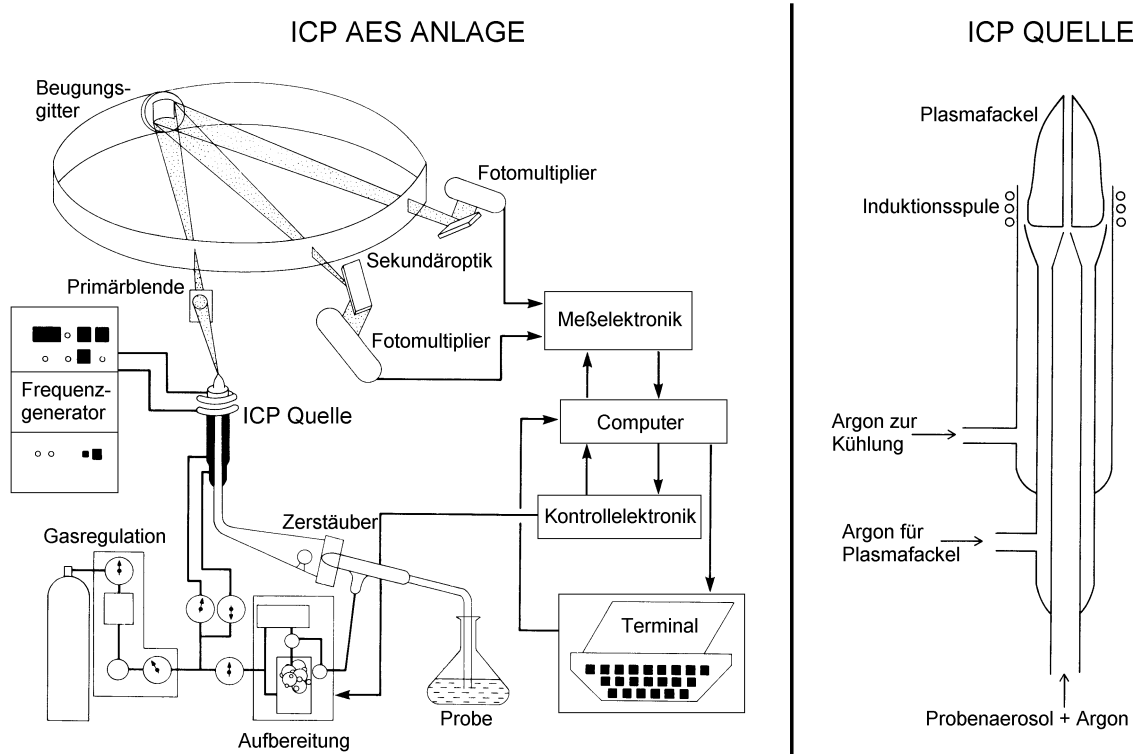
ICP AES ANLAGE

Beugungsgitter

Fotomultiplier

Sekundäroptik

Primärblende

Meßelektronik

Fotomultiplier

Frequenzgenerator

ICP Quelle

Computer

Kontrollelektronik

Zerstäuber

Gasregulation

Terminal

Probe

Aufbereitung

ICP QUELLE

Plasmafackel

Induktionsspule

Argon zur Kühlung

Argon für Plasmafackel

Probenaerosol + Argon